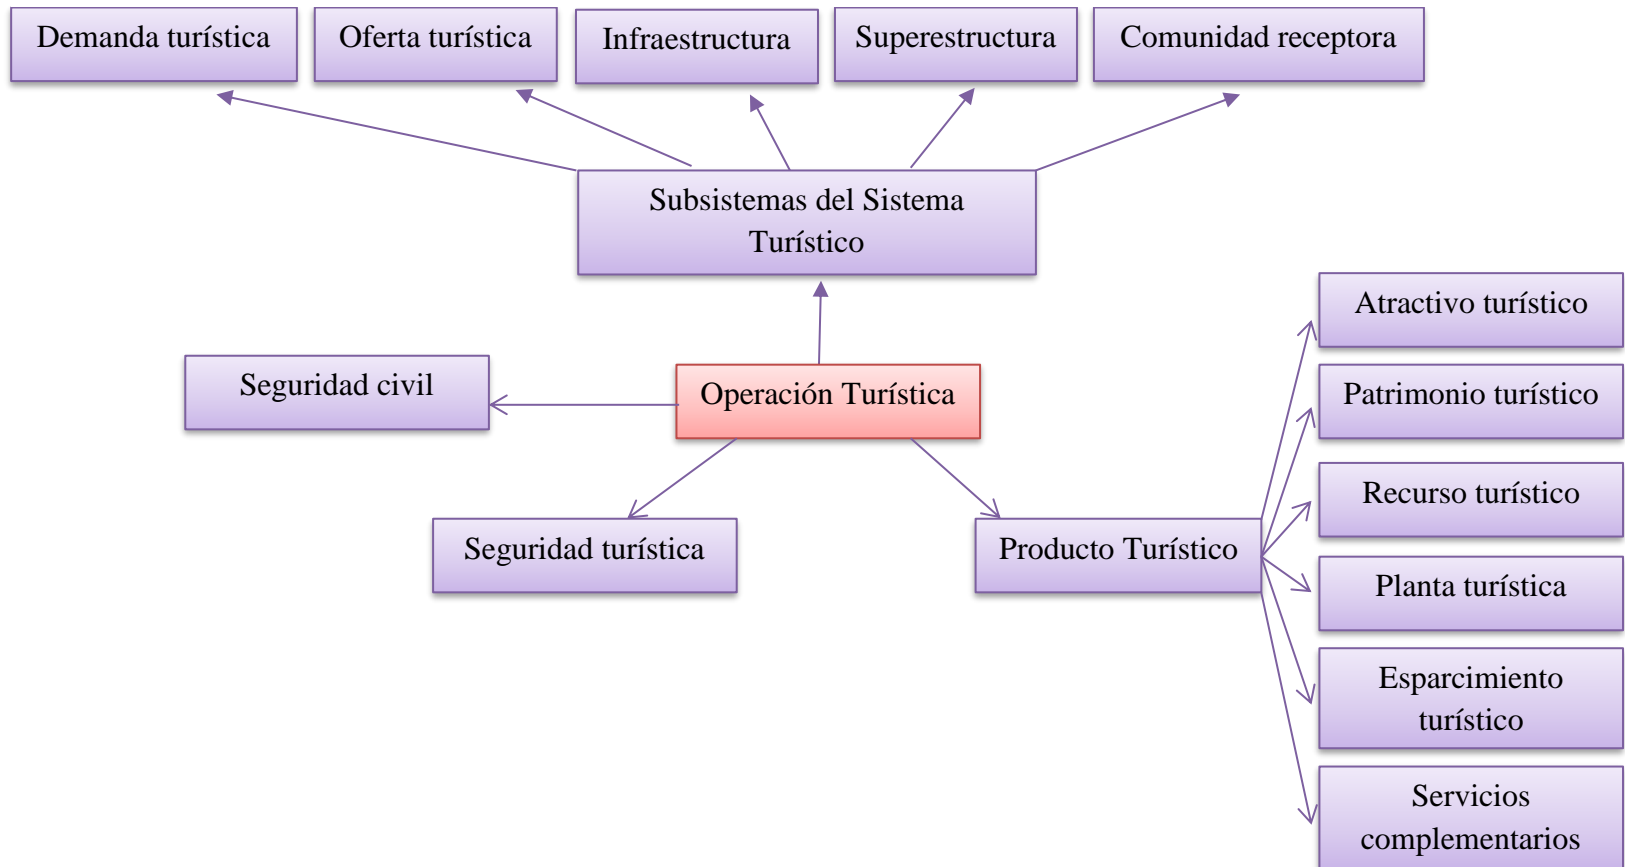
Demanda turística

Oferta turística

Infraestructura

Superestructura

Comunidad receptora

Subsistemas del Sistema Turístico

Seguridad civil

Operación Turística

Atractivo turístico

Patrimonio turístico

Recurso turístico

Planta turística

Esparcimiento turístico

Servicios complementarios

Seguridad turística

Producto Turístico